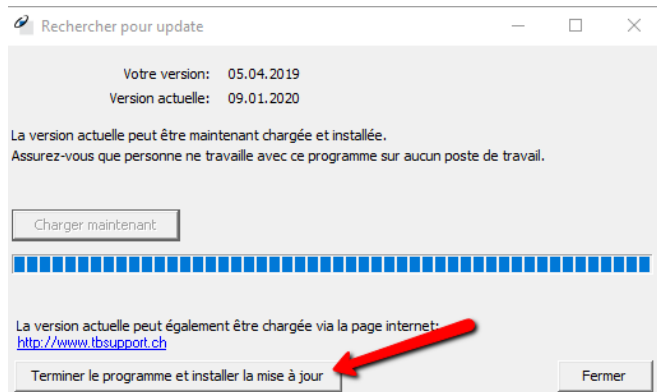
Rechercher pour update

Votre version: 05.04.2019
Version actuelle: 09.01.2020

La version actuelle peut être maintenant chargée et installée.
Assurez-vous que personne ne travaille avec ce programme sur aucun poste de travail.

Charger maintenant

La version actuelle peut également être chargée via la page internet:
http://www.tbsupport.ch

Terminer le programme et installer la mise à jour

Fermer